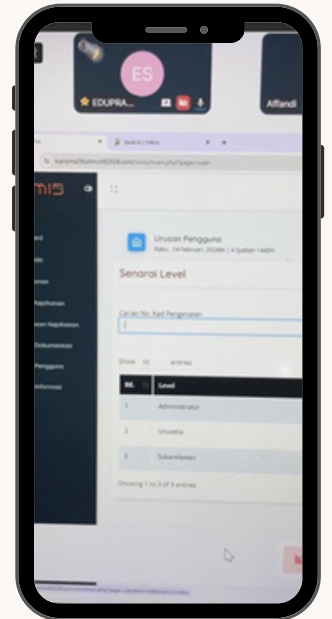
ES

EDUPRA...

Affandi

Urusan Pengguna

Rabu, 14 Februari 2024M | 4 Syaban 1445H

Senarai Level

Carian No. Kad Pengenalan

Show 10 entries

| Bil. | Level |
|---|---|
| 1 | Administrator |
| 2 | Urusetia |
| 3 | Sukarelawan |

Showing 1 to 3 of 3 entries